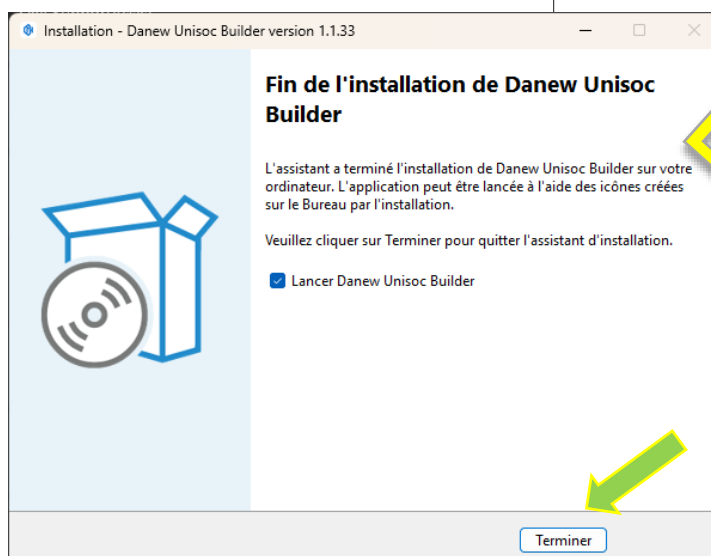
Installation - Danew Unisoc Builder version 1.1.33

Fin de l'installation de Danew Unisoc Builder

L'assistant a terminé l'installation de Danew Unisoc Builder sur votre ordinateur. L'application peut être lancée à l'aide des icônes créées sur le Bureau par l'installation.

Veuillez cliquer sur Terminer pour quitter l'assistant d'installation.

Lancer Danew Unisoc Builder

Terminer